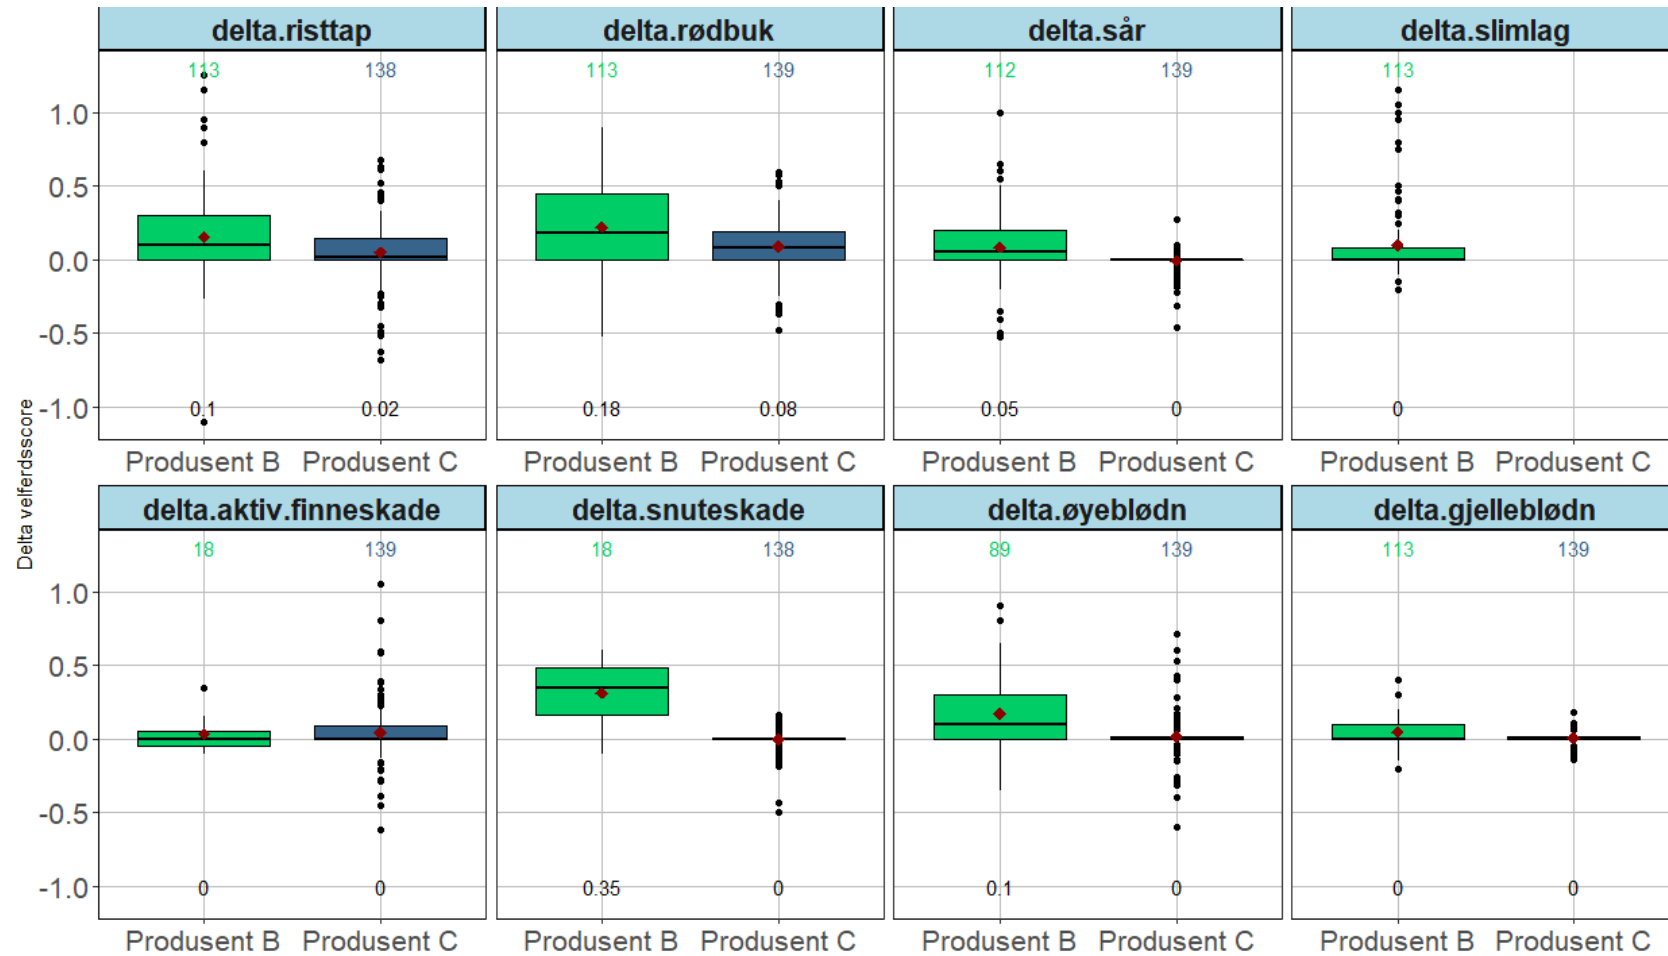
delta.risttap
113
138
1.0
0.5
0.0
-0.5
-1.0
0.1
0.02
Produsent B Produsent C

delta.rødbuk
113
139
0.18
0.08
Produsent B Produsent C

delta.sår
112
139
0.05
0
Produsent B Produsent C

delta.slimlag
113
0
Produsent B Produsent C

Delta velferdsscore

delta.aktiv.finneskade
18
139
1.0
0.5
0.0
-0.5
-1.0
0
0
Produsent B Produsent C

delta.snuteskade
18
138
0.35
0
Produsent B Produsent C

delta.øyeblødn
89
139
0.1
0
Produsent B Produsent C

delta.gjelleblødn
113
139
0
0
Produsent B Produsent C